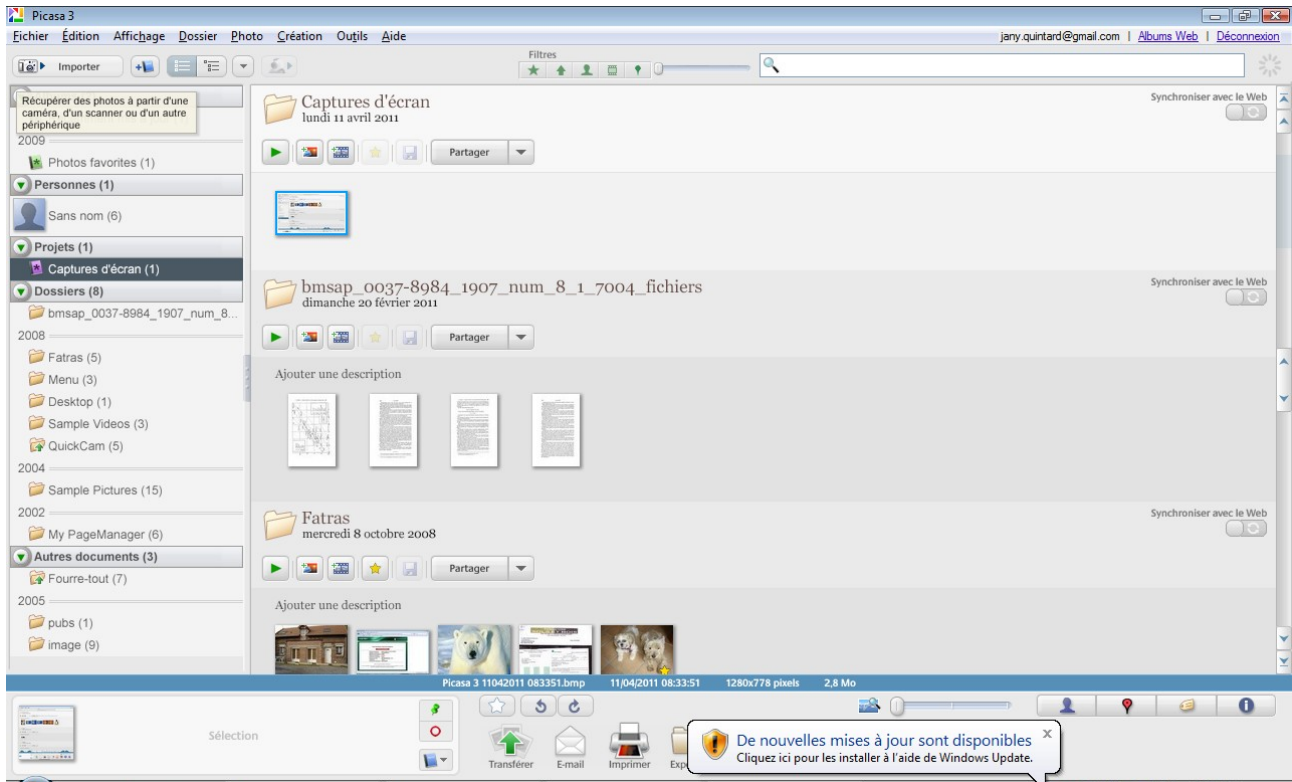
Picasa 3

Fichier Édition Affichage Dossier Photo Création Outils Aide

jany.quintard@gmail.com | Albums Web | Déconnexion

Importer

Filtres

Récupérer des photos à partir d'une caméra, d'un scanner ou d'un autre périphérique

2009

Photos favorites (1)

Personnes (1)

Sans nom (6)

Projets (1)

Captures d'écran (1)

Dossiers (8)

bmsap_0037-8984_1907_num_8...

2008

Fatras (5)

Menu (3)

Desktop (1)

Sample Videos (3)

QuickCam (5)

2004

Sample Pictures (15)

2002

My PageManager (6)

Autres documents (3)

Fourre-tout (7)

2005

pubs (1)

image (9)

Captures d'écran
lundi 11 avril 2011

Synchroniser avec le Web

Partager

bmsap_0037-8984_1907_num_8_1_7004_fichiers
dimanche 20 février 2011

Synchroniser avec le Web

Partager

Ajouter une description

Fatras
mercredi 8 octobre 2008

Synchroniser avec le Web

Partager

Ajouter une description

Picasa 3 11042011 083351.bmp 11/04/2011 08:33:51 1280x778 pixels 2,8 Mo

Sélection

Transférer E-mail Imprimer Exp

De nouvelles mises à jour sont disponibles
Cliquez ici pour les installer à l'aide de Windows Update.